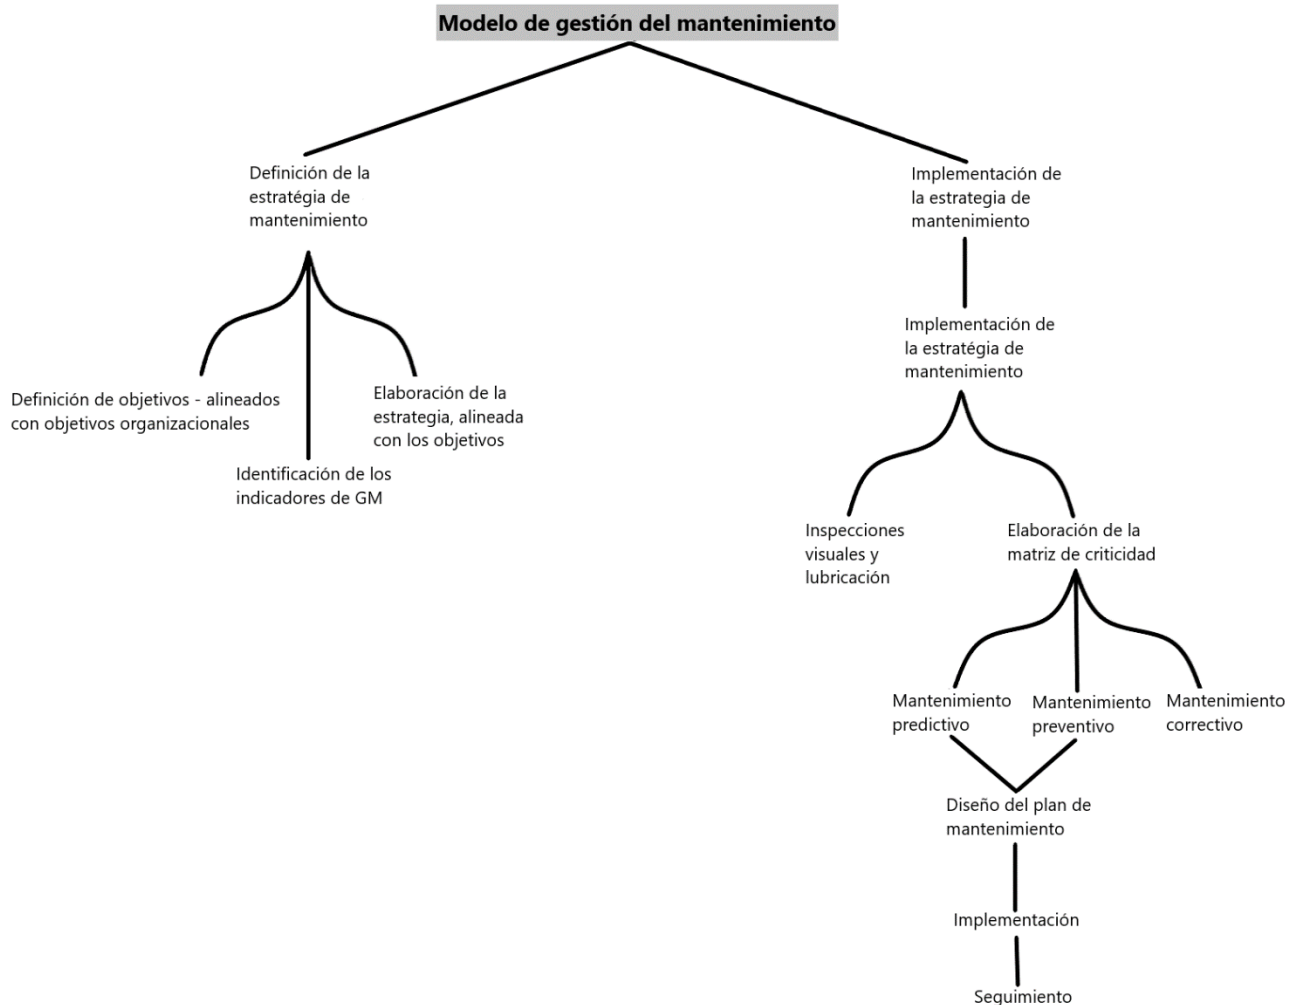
Modelo de gestión del mantenimiento

Definición de la estratégia de mantenimiento

Definición de objetivos - alineados con objetivos organizacionales

Identificación de los indicadores de GM

Elaboración de la estrategia, alineada con los objetivos

Implementación de la estrategia de mantenimiento

Implementación de la estratégia de mantenimiento

Inspecciones visuales y lubricación

Elaboración de la matriz de criticidad

Mantenimiento predictivo

Mantenimiento preventivo

Mantenimiento correctivo

Diseño del plan de mantenimiento

Implementación

Seguimiento